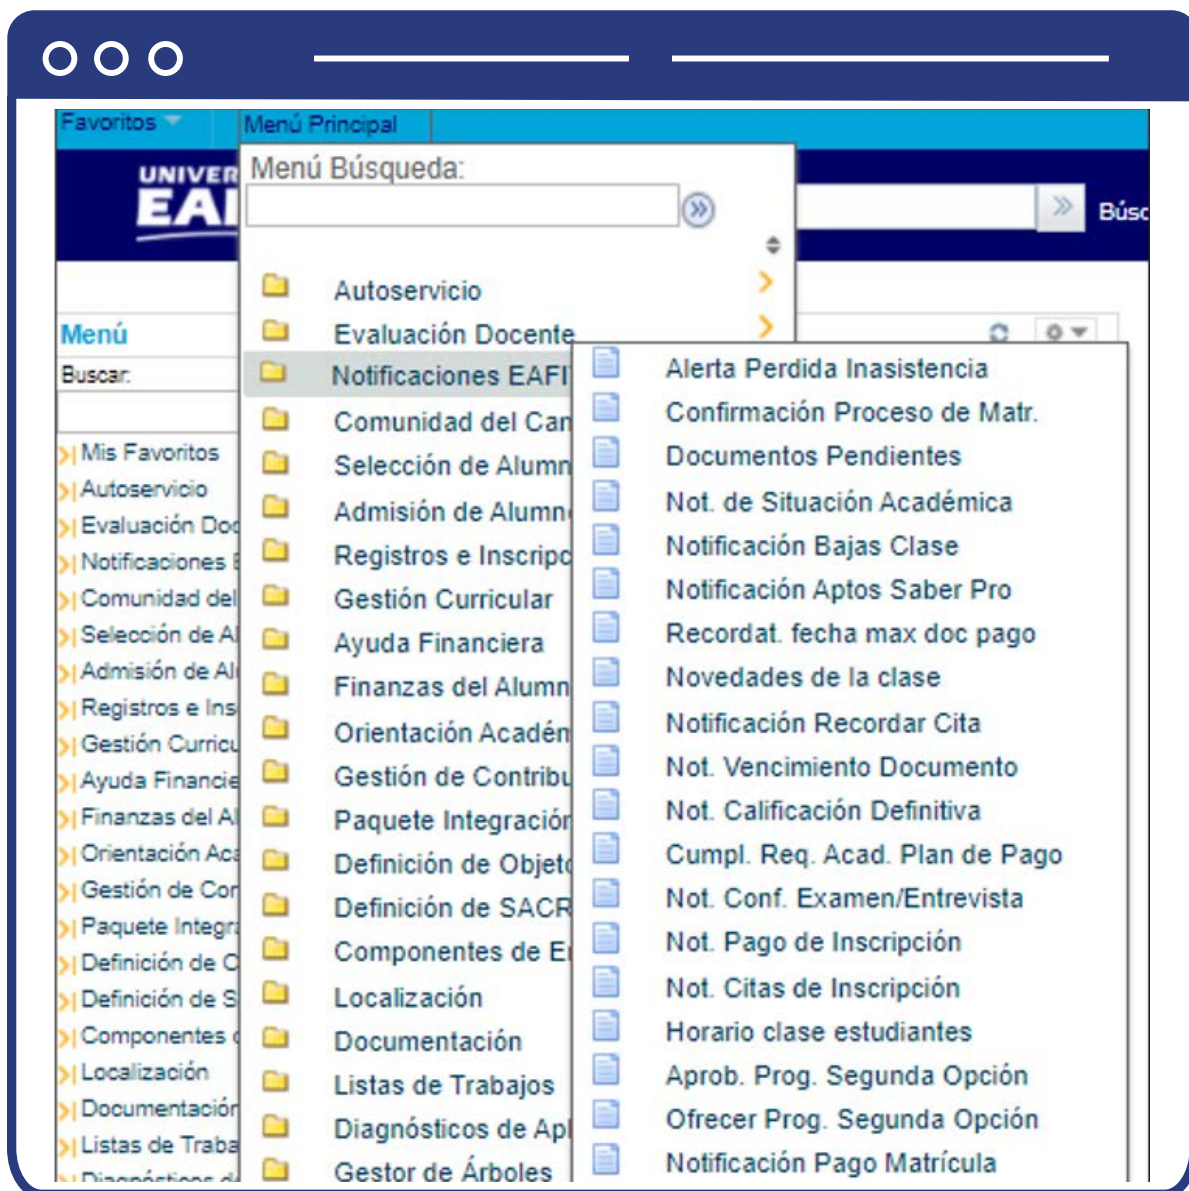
Favoritos
Menú Principal
UNIVER
EA
Menú Búsqueda:
Búsc
Menú
Buscar:
Mis Favoritos
Autoservicio
Evaluación Doc
Notificaciones
Comunidad del
Selección de A
Admisión de A
Registros e Ins
Gestión Curricu
Ayuda Financie
Finanzas del A
Orientación Ac
Gestión de Co
Paquete Integr
Definición de C
Definición de S
Componentes
Localización
Documentación
Listas de Traba

Autoservicio
Evaluación Docente
Notificaciones EAFI
Comunidad del Can
Selección de Alumn
Admisión de Alumn
Registros e Inscripc
Gestión Curricular
Ayuda Financiera
Finanzas del Alumn
Orientación Académ
Gestión de Contribu
Paquete Integración
Definición de Objet
Definición de SACR
Componentes de E
Localización
Documentación
Listas de Trabajos
Diagnósticos de Ap
Gestor de Árboles

Alerta Perdida Inasistencia
Confirmación Proceso de Matr.
Documentos Pendientes
Not. de Situación Académica
Notificación Bajas Clase
Notificación Aptos Saber Pro
Recordat. fecha max doc pago
Novedades de la clase
Notificación Recordar Cita
Not. Vencimiento Documento
Not. Calificación Definitiva
Cumpl. Req. Acad. Plan de Pago
Not. Conf. Examen/Entrevista
Not. Pago de Inscripción
Not. Citas de Inscripción
Horario clase estudiantes
Aprob. Prog. Segunda Opción
Ofrecer Prog. Segunda Opción
Notificación Pago Matrícula